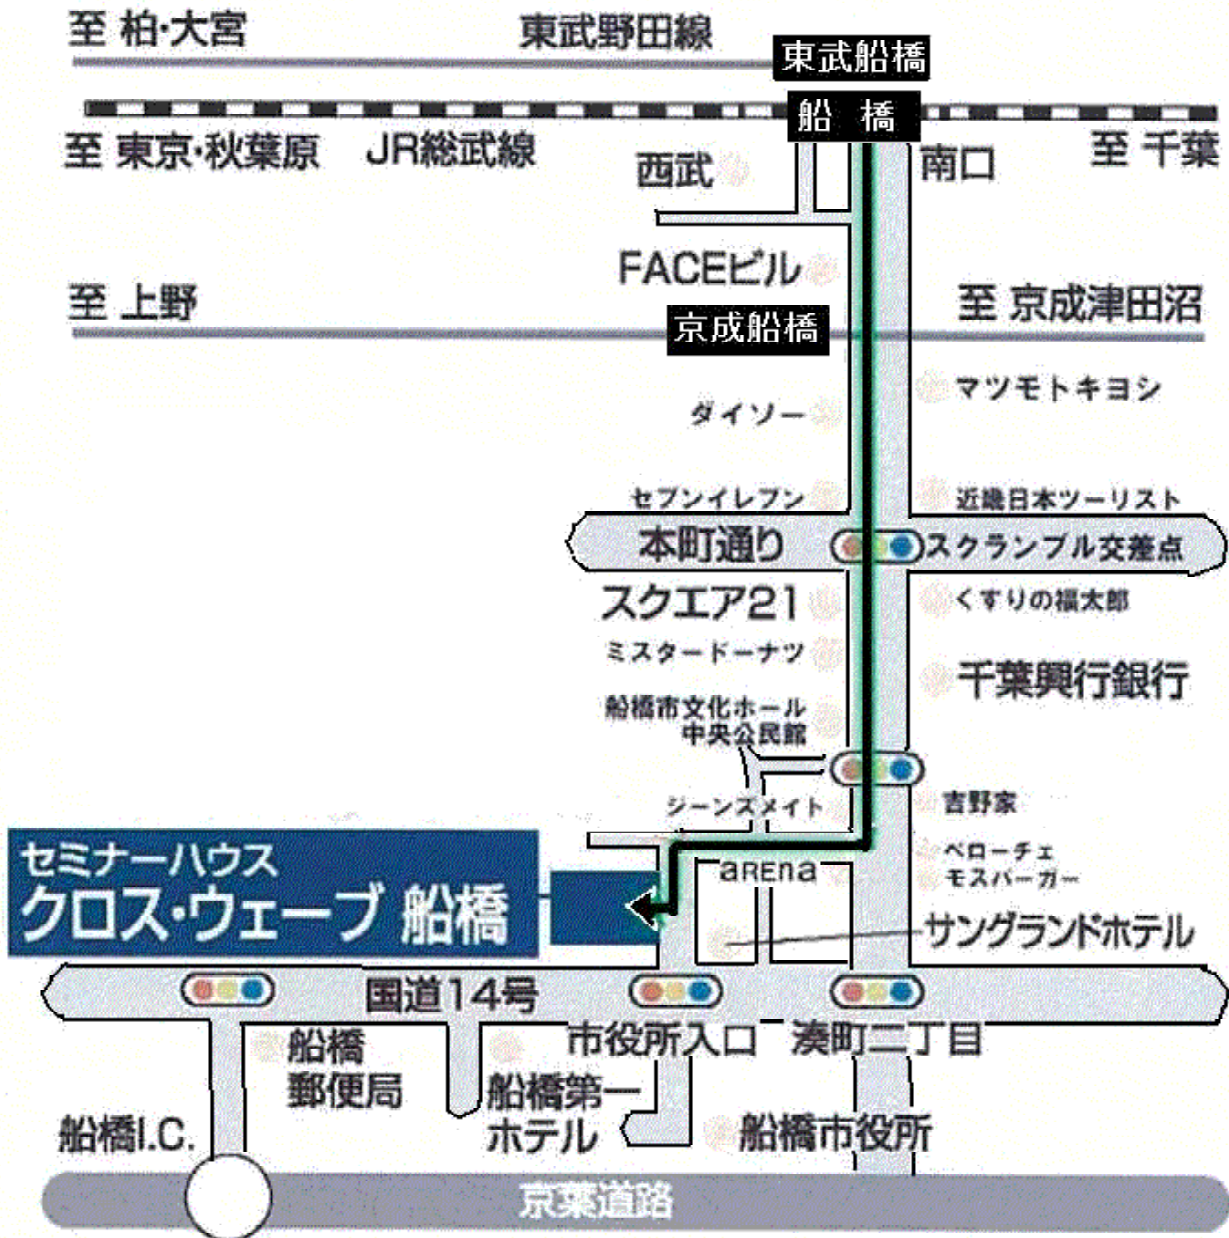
至 柏·大宮
東武野田線
東武船橋
船 橋
至 東京·秋葉原
JR総武線
西武
南口
至 千葉
FACEビル
至 上野
京成船橋
至 京成津田沼
マツモトキヨシ
ダイソー
セブンイレブン
近畿日本ツーリスト
本町通り
スクランブル交差点
スクエア21
くすりの福太郎
ミスタードーナツ
千葉興行銀行
船橋市文化ホール
中央公民館
ジーンズメイト
吉野家
セミナーハウス
クロス·ウェーブ 船橋
arena
ベローチェ
モスバーガー
サングランドホテル
国道14号
船橋
郵便局
市役所入口
湊町二丁目
船橋第一
ホテル
船橋I.C.
船橋市役所
京葉道路